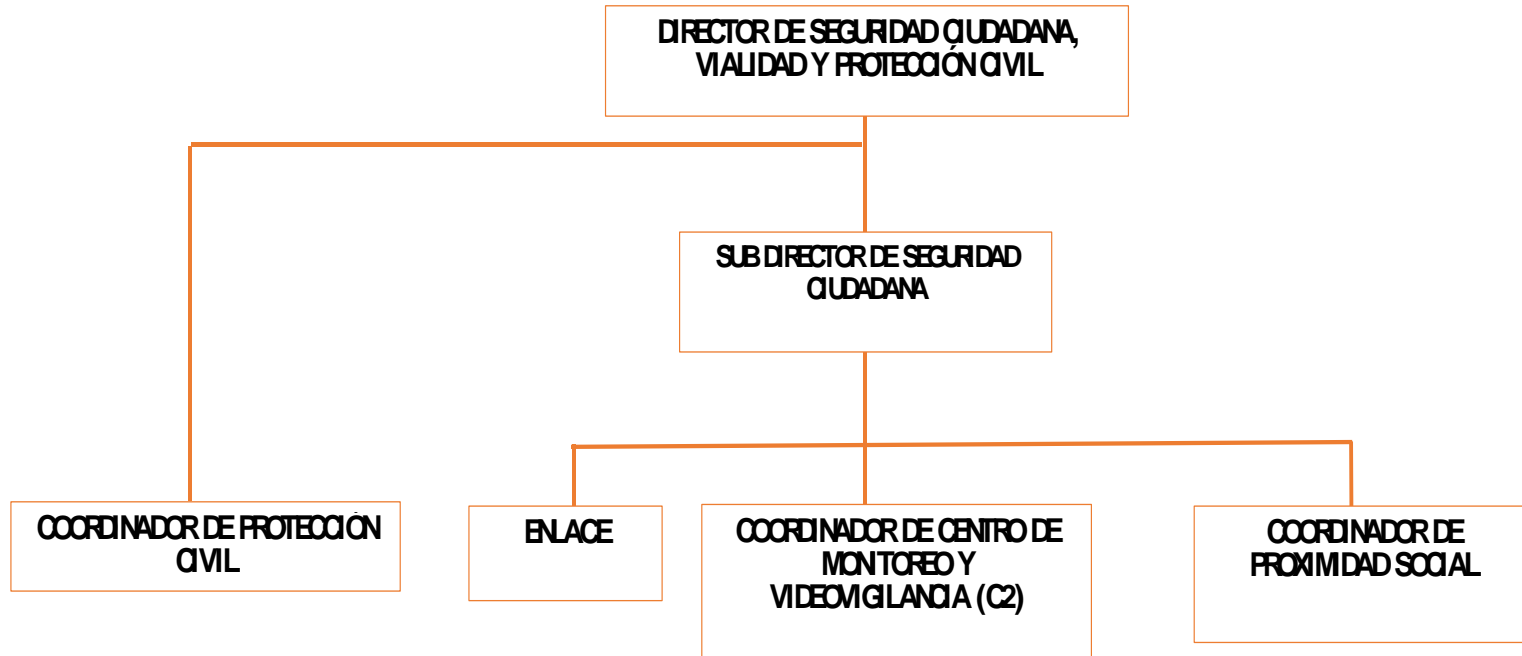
DIRECTOR DE SEGURIDAD CIUDADANA, VIALIDAD Y PROTECCIÓN CIVIL

SUB DIRECTOR DE SEGURIDAD CIUDADANA

COORDINADOR DE PROTECCIÓN CIVIL

ENLACE

COORDINADOR DE CENTRO DE MONITOREO Y VIDEOVIGILANCIA (C2)

COORDINADOR DE PROXIMIDAD SOCIAL